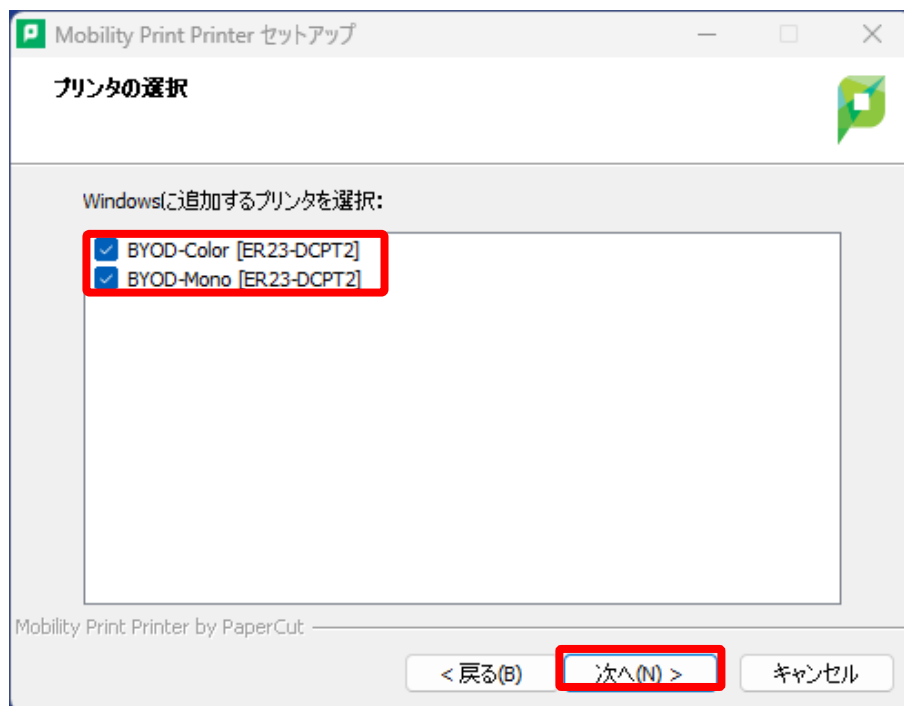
Mobility Print Printer セットアップ

プリンタの選択

Windowsに追加するプリンタを選択:

BYOD-Color [ER23-DCPT2]
BYOD-Mono [ER23-DCPT2]

Mobility Print Printer by PaperCut

< 戻る(B) 次へ(N) > キャンセル